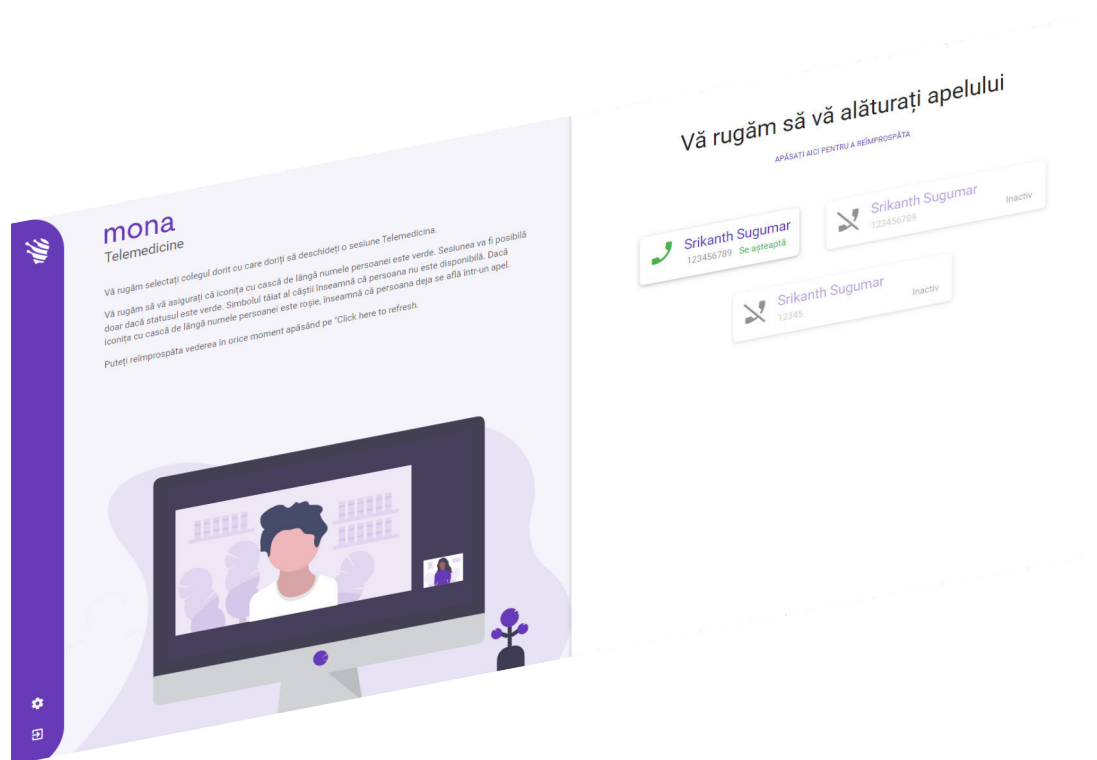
mona
Telemedicine

Vă rugăm selectați colegul dorit cu care doriți să deschideți o sesiune Telemedicina.

Vă rugăm să vă asigurați că iconița cu cască de lângă numele persoanei este verde. Sesiunea va fi posibilă doar dacă statusul este verde. Simbolul tăiat al căștii înseamnă că persoana nu este disponibilă. Dacă iconița cu cască de lângă numele persoanei este roșie, înseamnă că persoana deja se află într-un apel.

Puteți reîmprospăta vederea în orice moment apăsând pe "Click here to refresh.

Vă rugăm să vă alăturați apelului
APĂSAȚI AICI PENTRU A REÎMPROSPĂTA

Srikanth Sugumar
123456789 Se așteaptă

Srikanth Sugumar
123456789
Inactiv

Srikanth Sugumar
12345
Inactiv